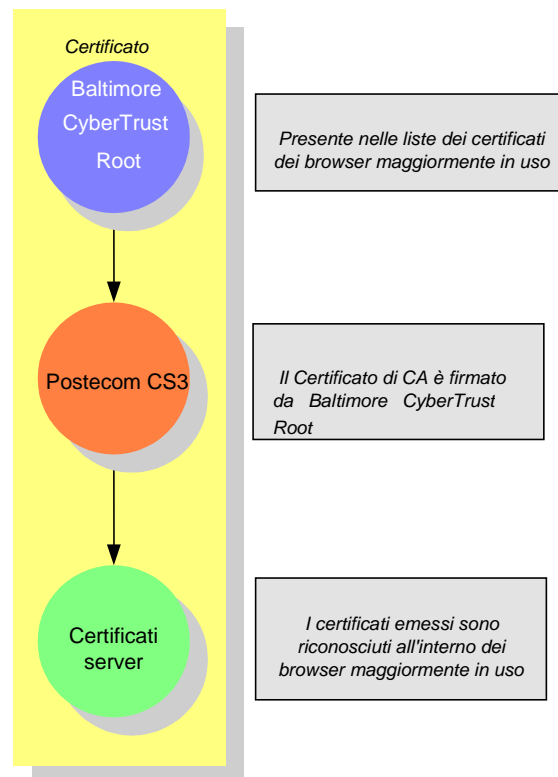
Certificato

Baltimore CyberTrust Root

Presente nelle liste dei certificati dei browser maggiormente in uso

Postecom CS3

Il Certificato di CA è firmato da Baltimore CyberTrust Root

Certificati server

I certificati emessi sono riconosciuti all'interno dei browser maggiormente in uso